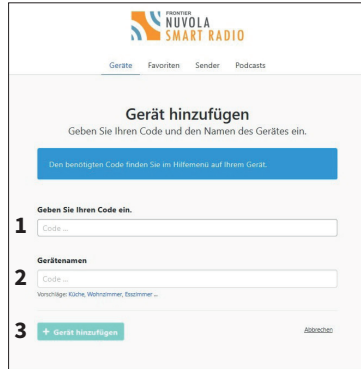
FRONTIER
NUVOLA
SMART RADIO

Geräte Favoriten Sender Podcasts

Gerät hinzufügen
Geben Sie Ihren Code und den Namen des Gerätes ein.

Den benötigten Code finden Sie im Hilfemenü auf Ihrem Gerät.

1
Geben Sie Ihren Code ein.
Code ...

2
Gerätenamen
Code ...
Vorschläge: Küche, Wohnzimmer, Esszimmer ...

3
+ Gerät hinzufügen
Abbrechen